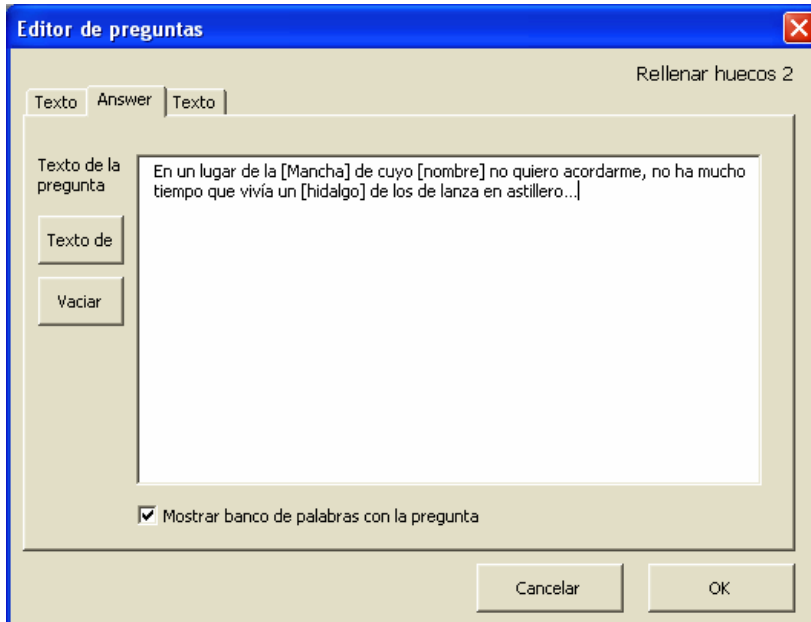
Editor de preguntas

Rellenar huecos 2

Texto | Answer | Texto

Texto de la pregunta

Texto de

Vaciar

En un lugar de la [Mancha] de cuyo [nombre] no quiero acordarme, no ha mucho tiempo que vivía un [hidalgo] de los de lanza en astillero...

☑ Mostrar banco de palabras con la pregunta

Cancelar

OK